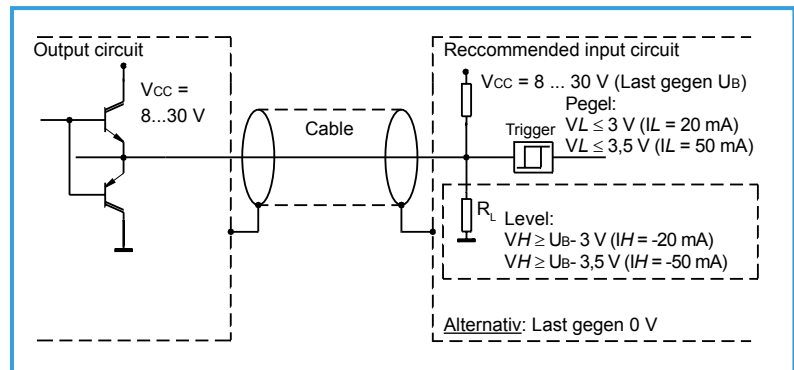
Output circuit

$V_{CC}$ = 8...30 V

Cable

Reccommended input circuit

$V_{CC}$ = 8 ... 30 V (Last gegen $U_B$)

Pegel:

Trigger

$VL \leq 3$ V ($IL$ = 20 mA)

$VL \leq 3,5$ V ($IL$ = 50 mA)

$R_L$

Level:

$VH \geq U_B$- 3 V ($IH$ = -20 mA)

$VH \geq U_B$- 3,5 V ($IH$ = -50 mA)

Alternativ: Last gegen 0 V